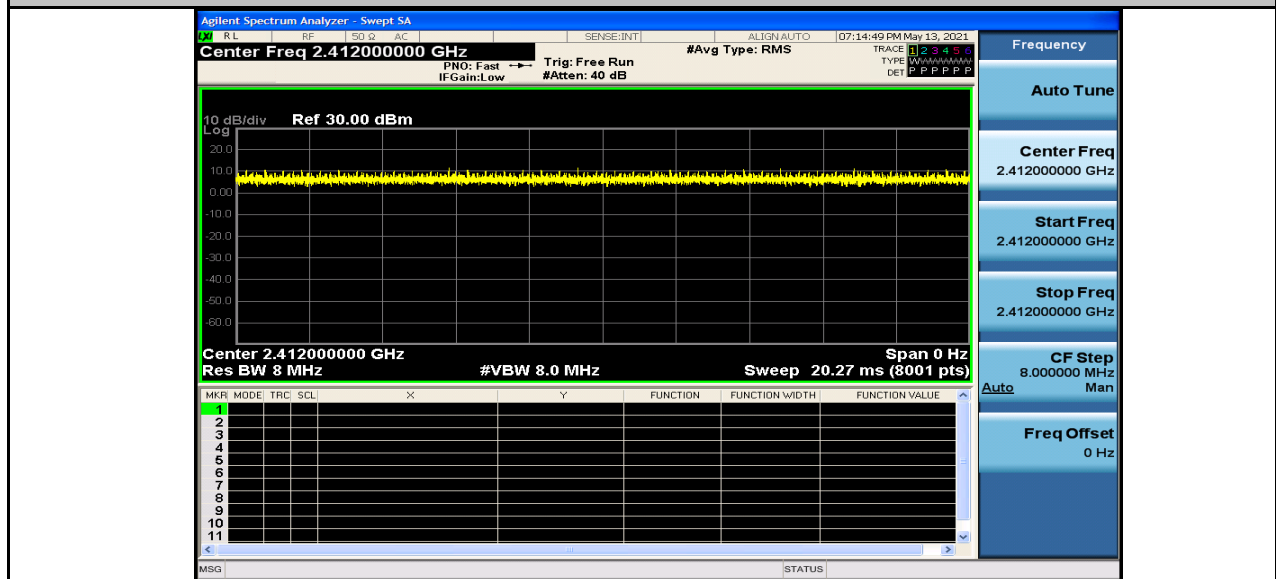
Agilent Spectrum Analyzer - Swept SA

RL | RF | 50 Ω | AC | SENSE:INT | ALIGN AUTO | 07:14:49 PM May 13, 2021

Center Freq 2.412000000 GHz

PNO: Fast
IFGain:Low

Trig: Free Run
#Atten: 40 dB

#Avg Type: RMS

TRACE 1 2 3 4 5 6
TYPE WWWWWW
DET P P P P P P

Frequency

10 dB/div Ref 30.00 dBm
Log

20.0
10.0
0.00
-10.0
-20.0
-30.0
-40.0
-50.0
-60.0

Center 2.412000000 GHz
Res BW 8 MHz
#VBW 8.0 MHz
Span 0 Hz
Sweep 20.27 ms (8001 pts)

| MKR | MODE | TRC | SCL | X | Y | FUNCTION | FUNCTION WIDTH | FUNCTION VALUE |
|---|---|---|---|---|---|---|---|---|
| 1 | | | | | | | | |
| 2 | | | | | | | | |
| 3 | | | | | | | | |
| 4 | | | | | | | | |
| 5 | | | | | | | | |
| 6 | | | | | | | | |
| 7 | | | | | | | | |
| 8 | | | | | | | | |
| 9 | | | | | | | | |
| 10 | | | | | | | | |
| 11 | | | | | | | | |

Auto Tune

Center Freq
2.412000000 GHz

Start Freq
2.412000000 GHz

Stop Freq
2.412000000 GHz

CF Step
8.000000 MHz
Auto Man

Freq Offset
0 Hz

MSG
STATUS